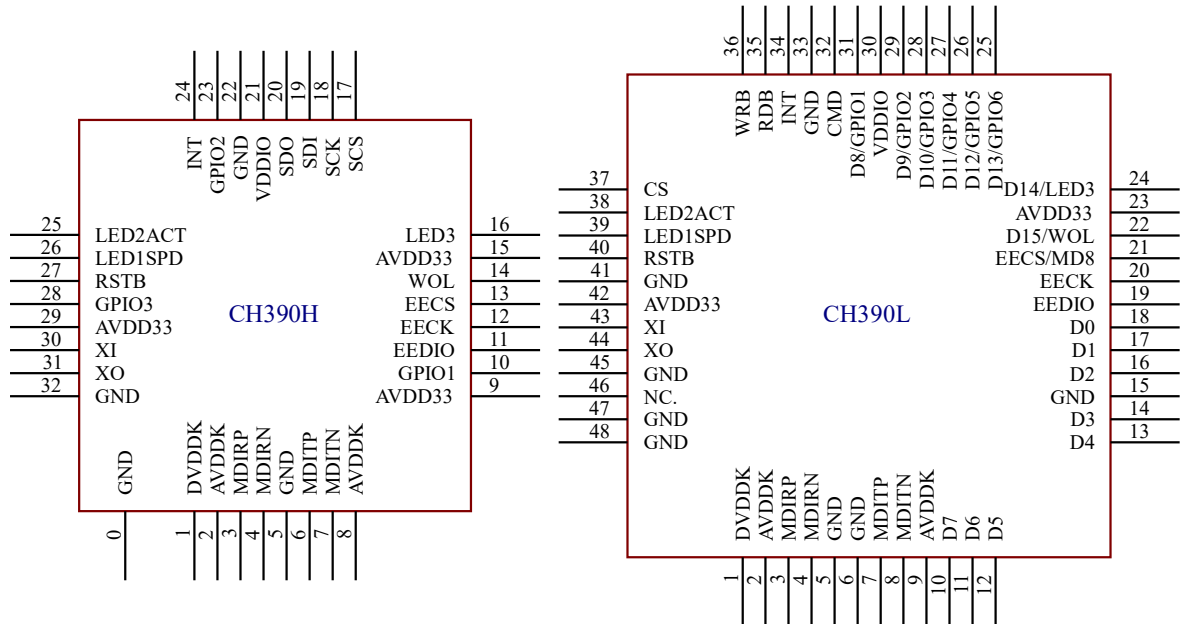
24 INT
23 GPIO2
22 GND
21 VDDIO
20 SDO
19 SDI
18 SCK
17 SCS

25 LED2ACT
26 LED1SPD
27 RSTB
28 GPIO3
29 AVDD33
30 XI
31 XO
32 GND

CH390H

16 LED3
15 AVDD33
14 WOL
13 EECS
12 EECK
11 EEDIO
10 GPIO1
9 AVDD33

0 GND
1 DVDDK
2 AVDDK
3 MDIRP
4 MDIRN
5 GND
6 MDITP
7 MDITN
8 AVDDK

36 WRB
35 RDB
34 INT
33 GND
32 CMD
31 D8/GPIO1
30 VDDIO
29 D9/GPIO2
28 D10/GPIO3
27 D11/GPIO4
26 D12/GPIO5
25 D13/GPIO6

37 CS
38 LED2ACT
39 LED1SPD
40 RSTB
41 GND
42 AVDD33
43 XI
44 XO
45 GND
46 NC.
47 GND
48 GND

CH390L

24 D14/LED3
23 AVDD33
22 D15/WOL
21 EECS/MD8
20 EECK
19 EEDIO
18 D0
17 D1
16 D2
15 GND
14 D3
13 D4

1 DVDDK
2 AVDDK
3 MDIRP
4 MDIRN
5 GND
6 GND
7 MDITP
8 MDITN
9 AVDDK
10 D7
11 D6
12 D5